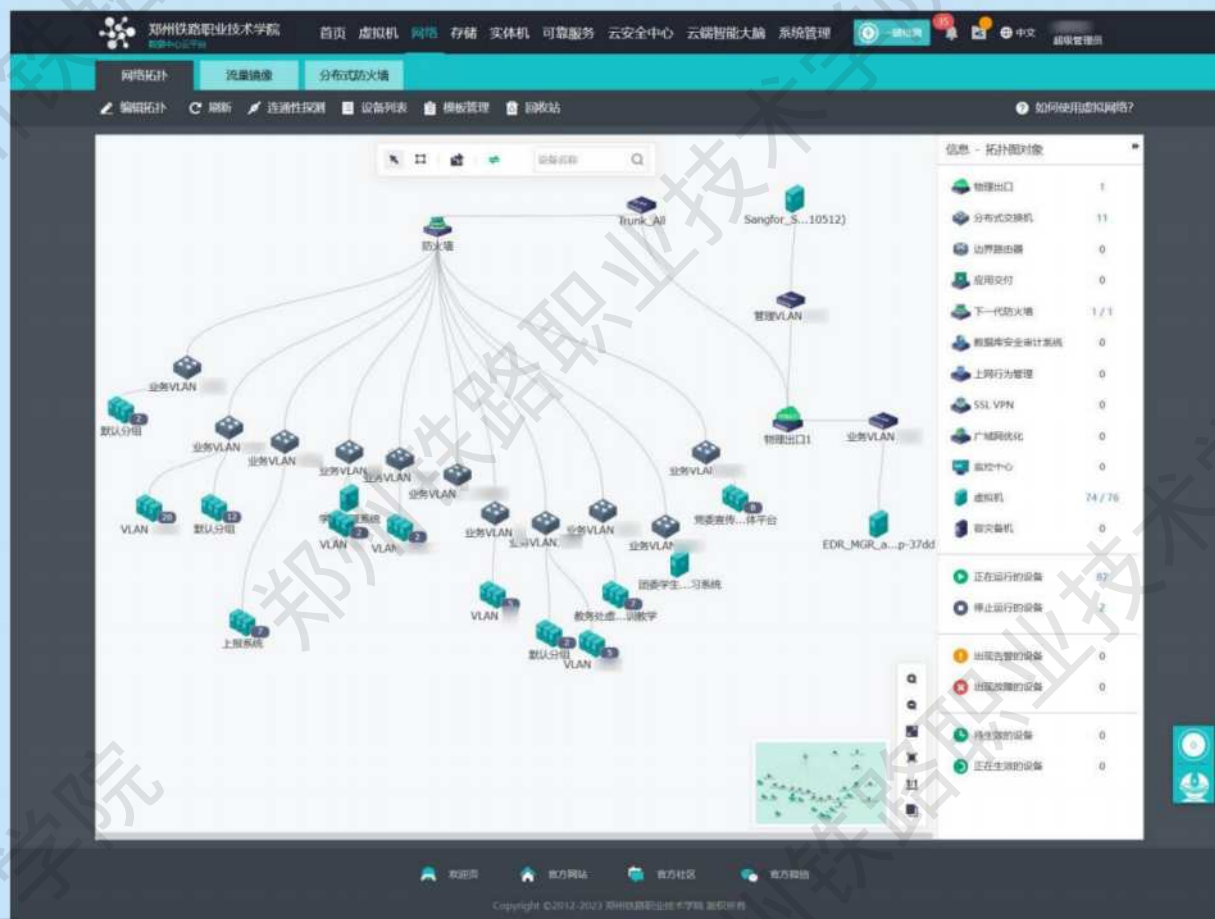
郑州铁路职业技术学院

首页 虚拟机 网络 存储 实体机 可靠服务 云安全中心 云镜智能大脑 系统管理

一键检测

中文

超级管理员

网络拓扑 流量镜像 分布式防火墙

编辑拓扑 刷新 连通性探测 设备列表 模板管理 回收站

如何使用虚拟网络?

设备名称

防火墙

Trunk_All

Sangfor_S...10512)

管理VLAN

业务VLAN

默认分组

业务VLAN

业务VLAN

业务VLAN

业务VLAN

业务VLAN

业务VLAN

业务VLAN

业务VLAN

业务VLAN

业务VLAN

物理出口1

业务VLAN

VLAN

默认分组

VLAN

VLAN

党委宣传...体平台

EDR_MGR_a...p-37dd

团委学生...习系统

VLAN

教务处虚...训教学

上报系统

默认分组

VLAN

信息 - 拓扑图对象

物理出口 1

分布式交换机 11

边界路由器 0

应用交付 0

下一代防火墙 1 / 1

数据库安全审计系统 0

上网行为管理 0

SSL VPN 0

广域网优化 0

监控中心 0

虚拟机 74 / 76

堡垒机 0

正在运行的设备 82

停止运行的设备 2

出现告警的设备 0

出现故障的设备 0

待生效的设备 0

正在生效的设备 0

欢迎页 官方网站 官方社区 官方微信

Copyright ©2012-2023 郑州铁路职业技术学院 版权所有